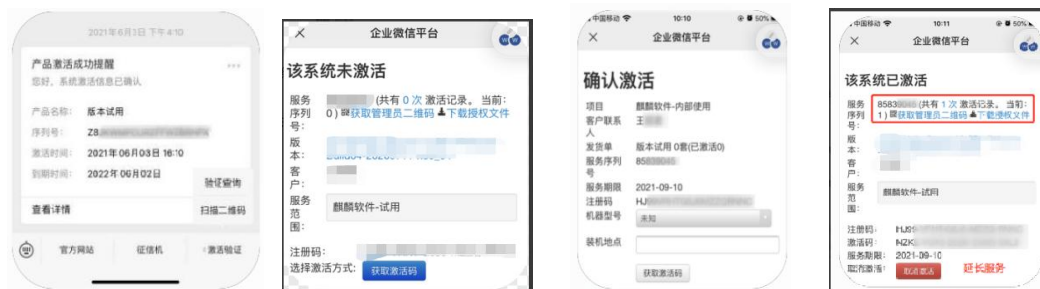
2021年6月3日 下午4:10

产品激活成功提醒
您好，系统激活信息已确认

产品名称：版本试用
序列号：Z8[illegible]
激活时间：2021年06月03日 16:10
到期时间：2022年06月02日

验证查询
查看详情
扫描二维码

官方网站
征信机
激活验证

企业微信平台

该系统未激活

服务序列号：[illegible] (共有 0 次 激活记录。 当前: 0) 获取管理员二维码 下载授权文件
版本：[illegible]
客户：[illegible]
服务范围：麒麟软件-试用

注册码：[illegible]
选择激活方式：获取激活码

中国移动 10:10 50%
企业微信平台

确认激活

项目 麒麟软件-内部使用
客户联系人 王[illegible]
发货单 版本试用 0套(已激活0)
服务序列号 8583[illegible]
服务期限 2021-09-10
注册码 HJ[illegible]
机器型号 未知
装机地点

获取激活码

中国移动 10:11 50%
企业微信平台

该系统已激活

服务序列号：8583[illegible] (共有 1 次 激活记录。 当前: 1) 获取管理员二维码 下载授权文件
版本：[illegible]
客户：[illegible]
服务范围：麒麟软件-试用

注册码：HJS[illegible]
激活码：NZK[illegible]
服务期限：2021-09-10
取消激活：取消激活 延长服务